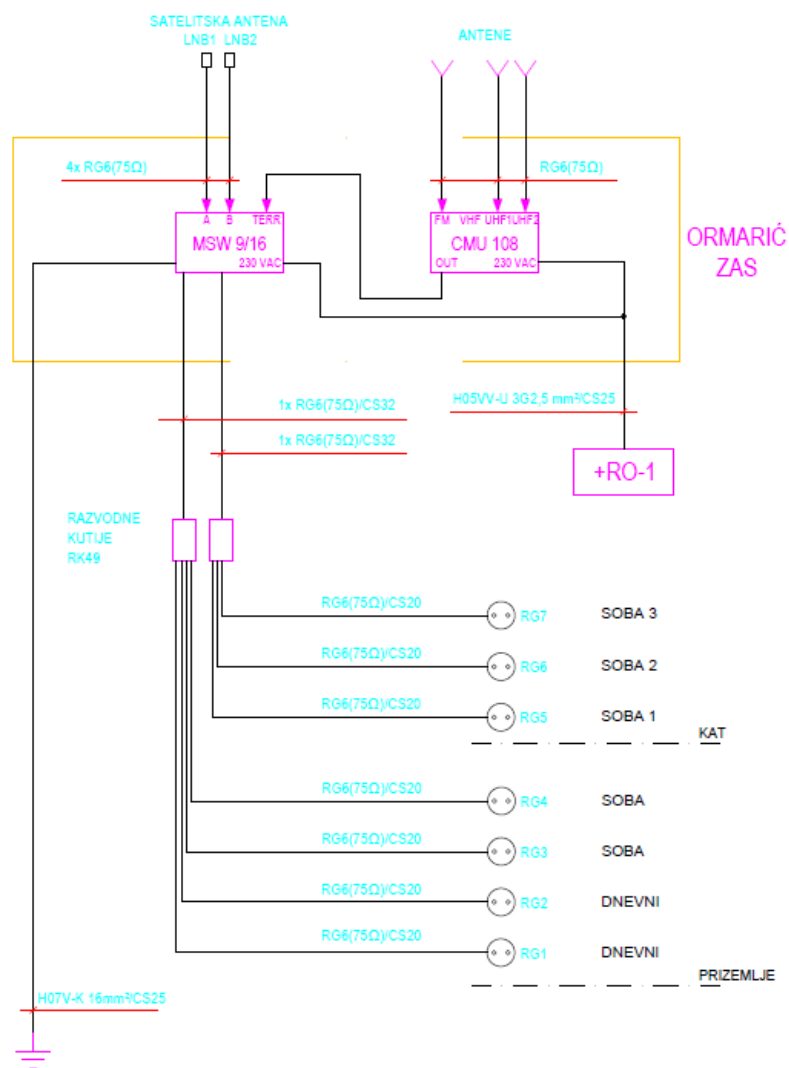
SATELITSKA ANTENA
LNB1 LNB2

ANTENE

4x RG6(75Ω)

RG6(75Ω)

A B TERR
MSW 9/16
230 VAC

FM VHF UHF1 UHF2
CMU 108
OUT 230 VAC

ORMARIĆ
ZAS

H05VV-U 3G2,5 mm²/CS25

1x RG6(75Ω)/CS32

1x RG6(75Ω)/CS32

+RO-1

RAZVODNE
KUTIJE
RK49

RG6(75Ω)/CS20 RG7 SOBA 3

RG6(75Ω)/CS20 RG6 SOBA 2

RG6(75Ω)/CS20 RG5 SOBA 1

KAT

RG6(75Ω)/CS20 RG4 SOBA

RG6(75Ω)/CS20 RG3 SOBA

RG6(75Ω)/CS20 RG2 DNEVNI

RG6(75Ω)/CS20 RG1 DNEVNI

PRIZEMLJE

H07V-K 16mm²/CS25